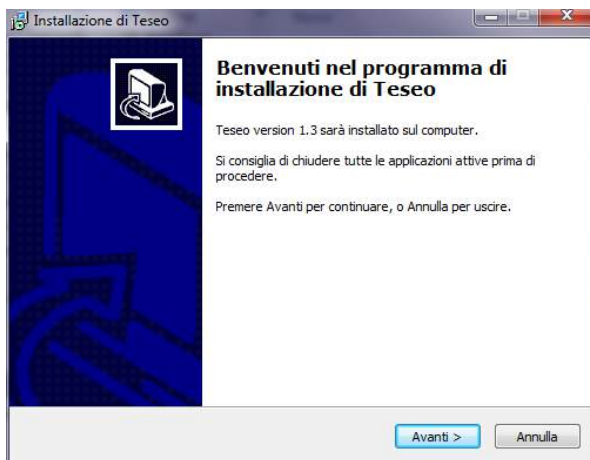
Installazione di Teseo

Benvenuti nel programma di installazione di Teseo

Teseo version 1.3 sarà installato sul computer.

Si consiglia di chiudere tutte le applicazioni attive prima di procedere.

Premere Avanti per continuare, o Annulla per uscire.

Avanti >

Annulla